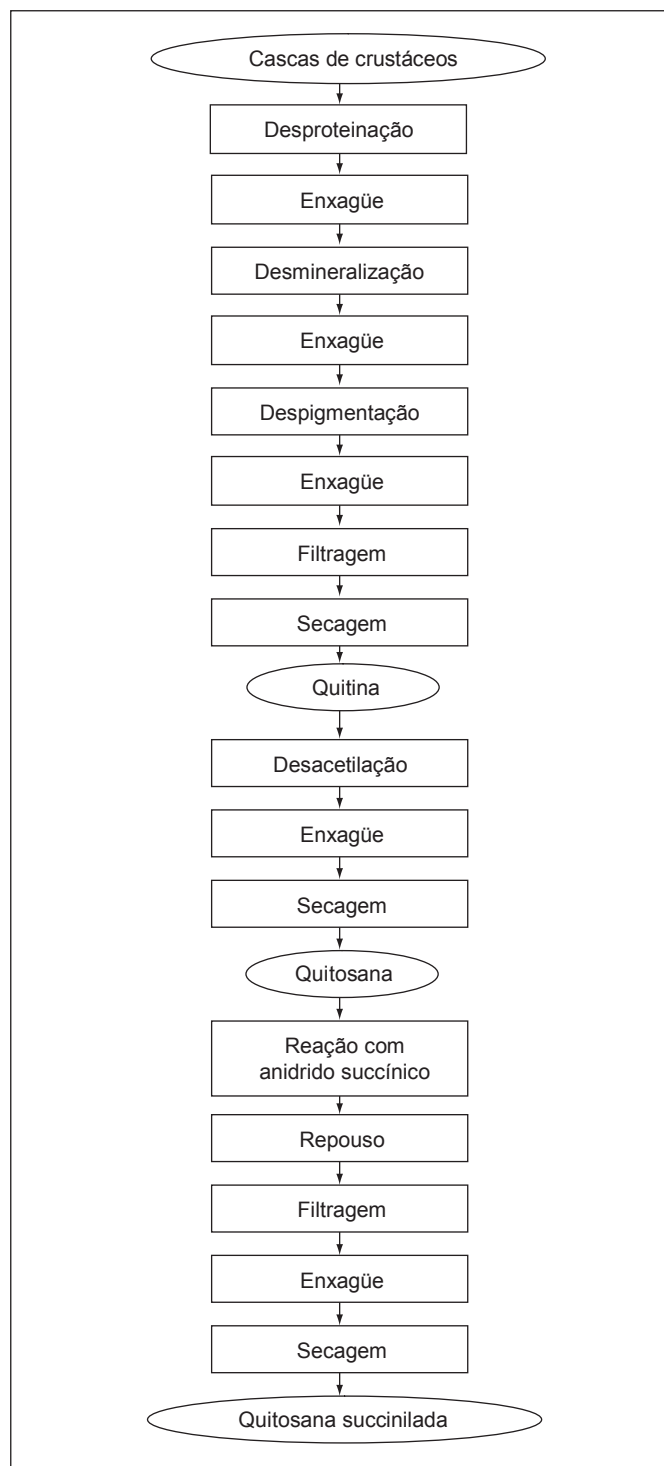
Cascas de crustáceos

Desproteinação

Enxagüe

Desmineralização

Enxagüe

Despigmentação

Enxagüe

Filtragem

Secagem

Quitina

Desacetilação

Enxagüe

Secagem

Quitosana

Reação com anidrido succínico

Repouso

Filtragem

Enxagüe

Secagem

Quitosana succinilada